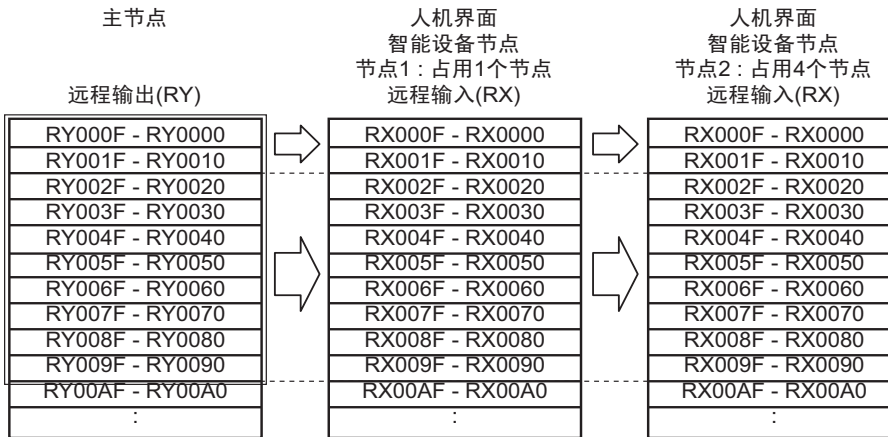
主节点

远程输出(RY)

| RY000F - RY0000 |
|---|
| RY001F - RY0010 |
| RY002F - RY0020 |
| RY003F - RY0030 |
| RY004F - RY0040 |
| RY005F - RY0050 |
| RY006F - RY0060 |
| RY007F - RY0070 |
| RY008F - RY0080 |
| RY009F - RY0090 |
| RY00AF - RY00A0 |
| : |

人机界面
智能设备节点
节点1：占用1个节点
远程输入(RX)

| RX000F - RX0000 |
|---|
| RX001F - RX0010 |
| RX002F - RX0020 |
| RX003F - RX0030 |
| RX004F - RX0040 |
| RX005F - RX0050 |
| RX006F - RX0060 |
| RX007F - RX0070 |
| RX008F - RX0080 |
| RX009F - RX0090 |
| RX00AF - RX00A0 |
| : |

人机界面
智能设备节点
节点2：占用4个节点
远程输入(RX)

| RX000F - RX0000 |
|---|
| RX001F - RX0010 |
| RX002F - RX0020 |
| RX003F - RX0030 |
| RX004F - RX0040 |
| RX005F - RX0050 |
| RX006F - RX0060 |
| RX007F - RX0070 |
| RX008F - RX0080 |
| RX009F - RX0090 |
| RX00AF - RX00A0 |
| : |